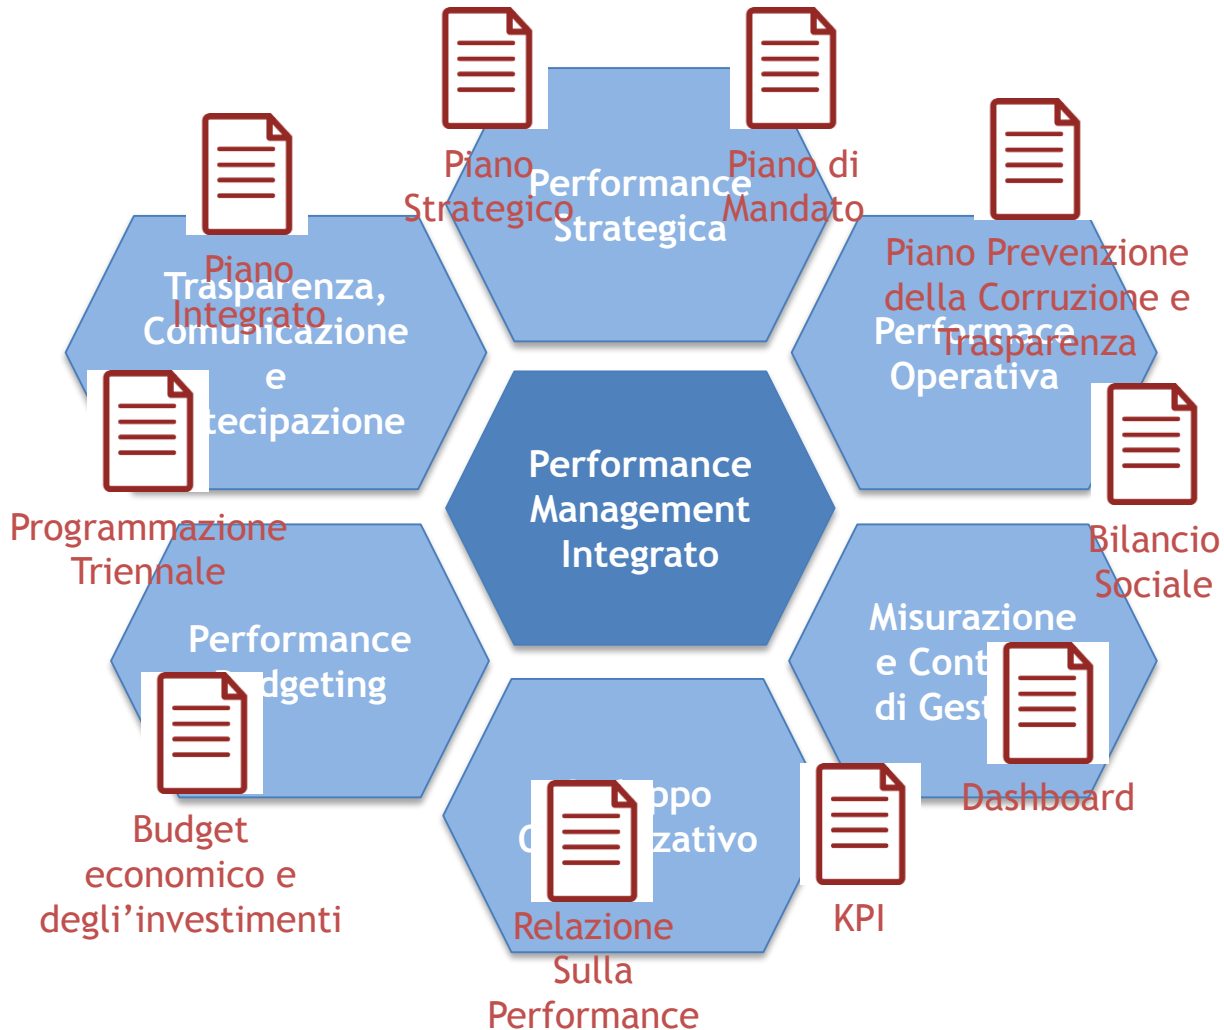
Piano Strategico

Performance Strategica

Piano di Mandato

Piano Integrato

Trasparenza, Comunicazione e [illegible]tecipazione

Piano Prevenzione della Corruzione e Trasparenza

Performance Operativa

Performance Management Integrato

Programmazione Triennale

Bilancio Sociale

Performance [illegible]dgeting

Misurazione e Cont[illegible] di Gest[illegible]

Dashboard

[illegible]ppo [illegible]zativo

KPI

Budget economico e degli’investimenti

Relazione Sulla Performance